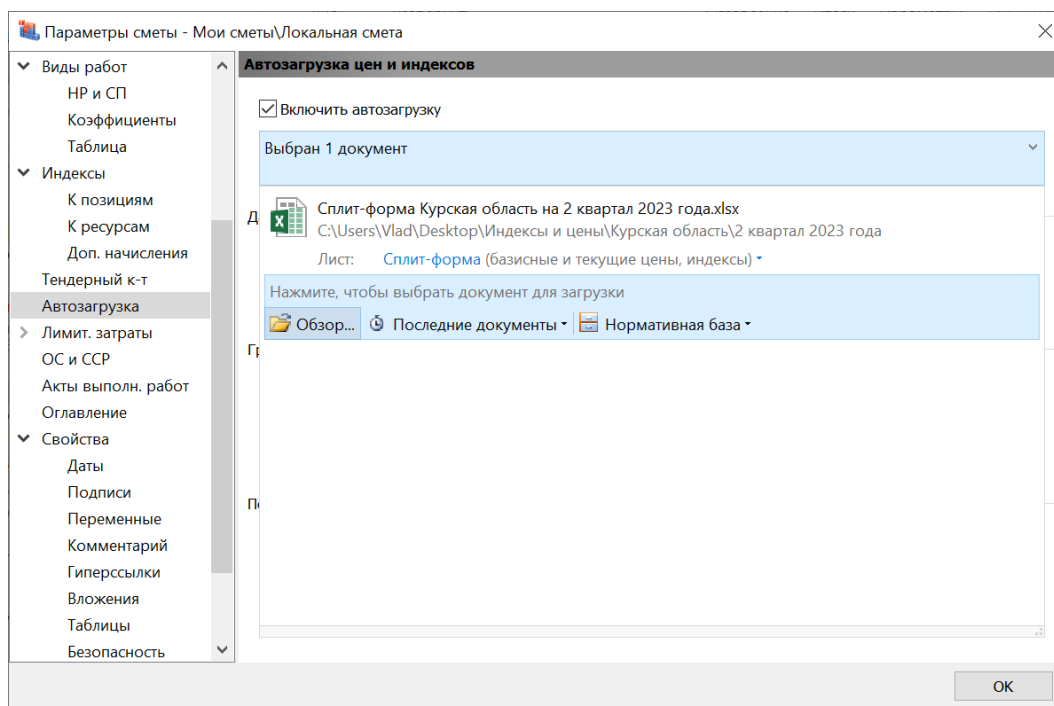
Параметры сметы - Мои сметы\Локальная смета

Виды работ
НР и СП
Коэффициенты
Таблица
Индексы
К позициям
К ресурсам
Доп. начисления
Тендерный к-т
Автозагрузка
Лимит. затраты
ОС и ССР
Акты выполн. работ
Оглавление
Свойства
Даты
Подписи
Переменные
Комментарий
Гиперссылки
Вложения
Таблицы
Безопасность

Автозагрузка цен и индексов

Включить автозагрузку

Выбран 1 документ

Д

Сплит-форма Курская область на 2 квартал 2023 года.xlsx
C:\Users\Vlad\Desktop\Индексы и цены\Курская область\2 квартал 2023 года
Лист: Сплит-форма (базисные и текущие цены, индексы)

Нажмите, чтобы выбрать документ для загрузки
Обзор... Последние документы Нормативная база

Гр

П

OK